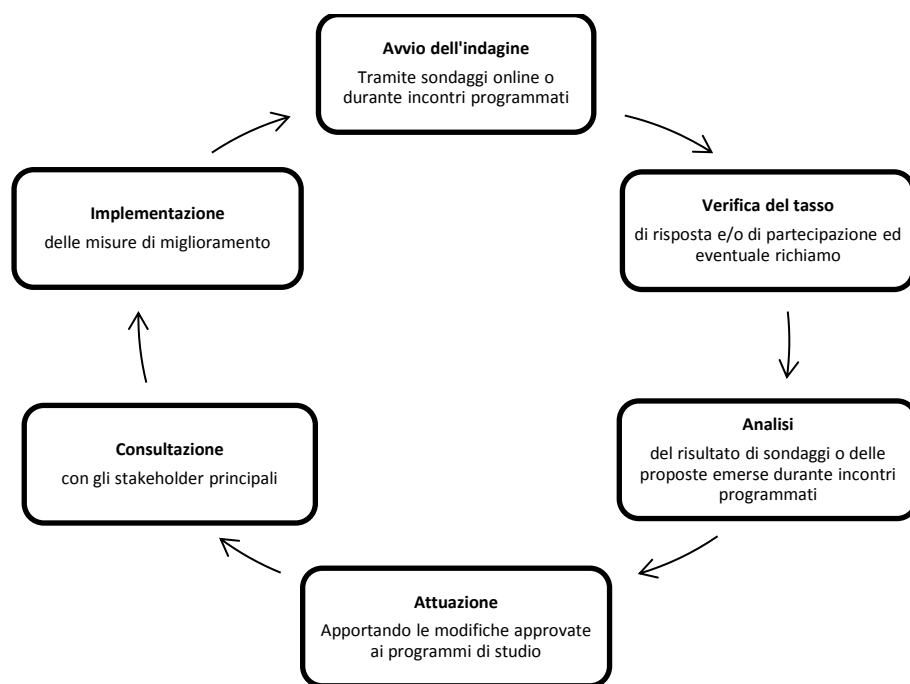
Avvio dell'indagine
Tramite sondaggi online o durante incontri programmati

Verifica del tasso
di risposta e/o di partecipazione ed eventuale richiamo

Analisi
del risultato di sondaggi o delle proposte emerse durante incontri programmati

Attuazione
Apportando le modifiche approvate ai programmi di studio

Consultazione
con gli stakeholder principali

Implementazione
delle misure di miglioramento